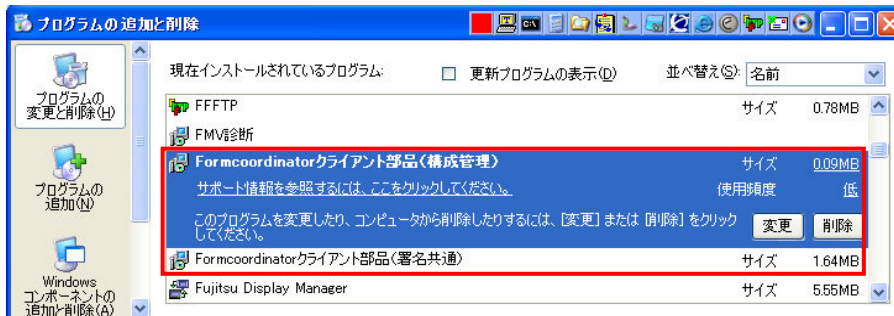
プログラムの追加と削除

プログラムの変更と削除(H)

プログラムの追加(N)

Windows コンポーネントの追加と削除(A)

現在インストールされているプログラム:

更新プログラムの表示(D)

並べ替え(S): 名前

FFFTP サイズ 0.78MB

FMV診断

Formcoordinatorクライアント部品(構成管理) サイズ 0.09MB

サポート情報を参照するには、ここをクリックしてください。 使用頻度 低

このプログラムを変更したり、コンピュータから削除したりするには、[変更] または [削除] をクリックしてください。 変更 削除

Formcoordinatorクライアント部品(署名共通) サイズ 1.64MB

Fujitsu Display Manager サイズ 5.55MB